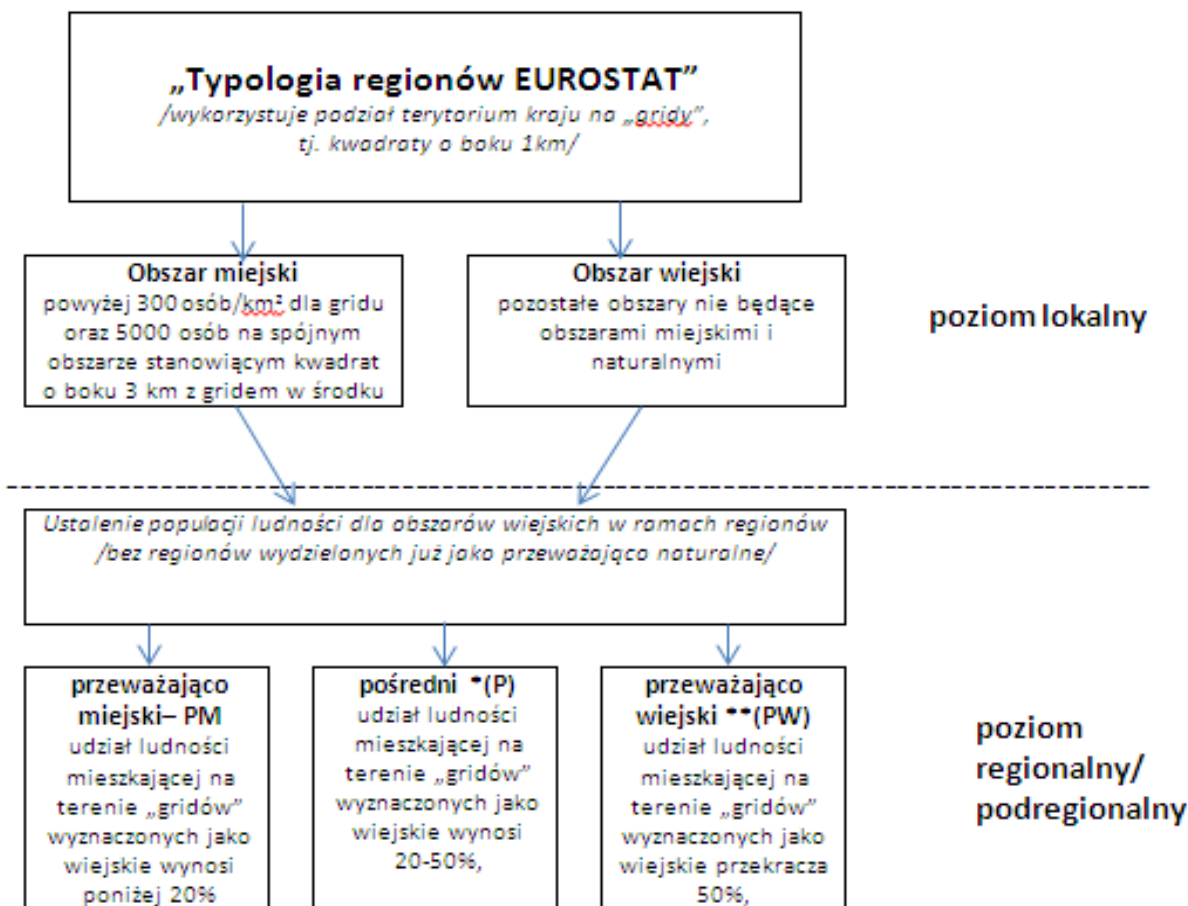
„Typologia regionów EUROSTAT”
/wykorzystuje podział terytorium kraju na „gridy”, tj. kwadraty o boku 1km/

Obszar miejski
powyżej 300 osób/km² dla gridu oraz 5000 osób na spójnym obszarze stanowiącym kwadrat o boku 3 km z gridem w środku

Obszar wiejski
pozostałe obszary nie będące obszarami miejskimi i naturalnymi

poziom lokalny

Ustalenie populacji ludności dla obszarów wiejskich w ramach regionów /bez regionów wydzielonych już jako przeważająco naturalne/

przeważająco miejski– PM
udział ludności mieszkającej na terenie „gridów” wyznaczonych jako wiejskie wynosi poniżej 20%

pośredni *(P)
udział ludności mieszkającej na terenie „gridów” wyznaczonych jako wiejskie wynosi 20-50%,

przeważająco wiejski **(PW)
udział ludności mieszkającej na terenie „gridów” wyznaczonych jako wiejskie przekracza 50%,

poziom regionalny/ podregionalny